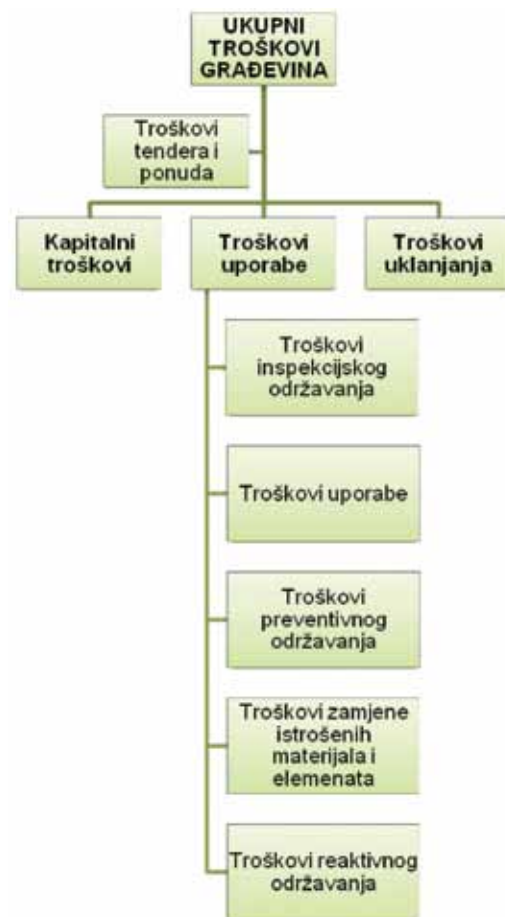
UKUPNI TROŠKOVI GRAĐEVINA

Troškovi tendera i ponuda

Kapitalni troškovi

Troškovi uporabe

Troškovi uklanjanja

Troškovi inspekcijskog održavanja

Troškovi uporabe

Troškovi preventivnog održavanja

Troškovi zamjene istrošenih materijala i elemenata

Troškovi reaktivnog održavanja